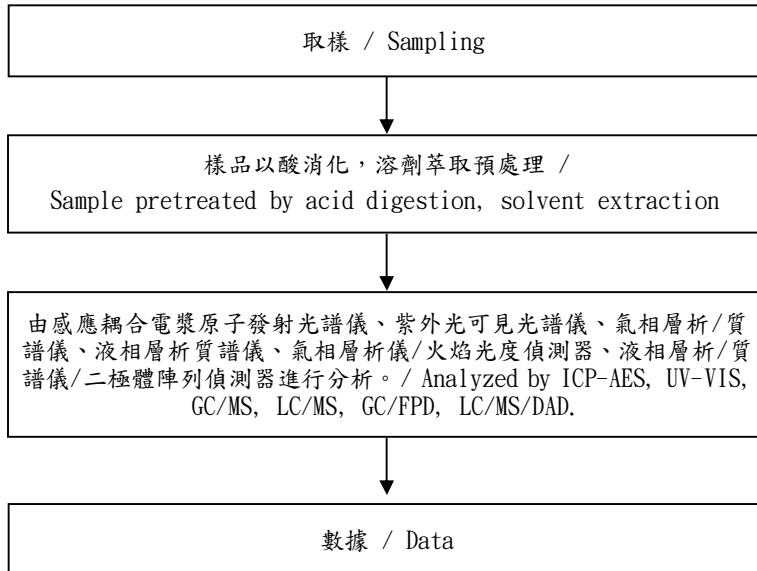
取樣 / Sampling

樣品以酸消化，溶劑萃取預處理 /
Sample pretreated by acid digestion, solvent extraction

由感應耦合電漿原子發射光譜儀、紫外光可見光譜儀、氣相層析/質譜儀、液相層析質譜儀、氣相層析儀/火焰光度偵測器、液相層析/質譜儀/二極體陣列偵測器進行分析。/ Analyzed by ICP-AES, UV-VIS, GC/MS, LC/MS, GC/FPD, LC/MS/DAD.

數據 / Data